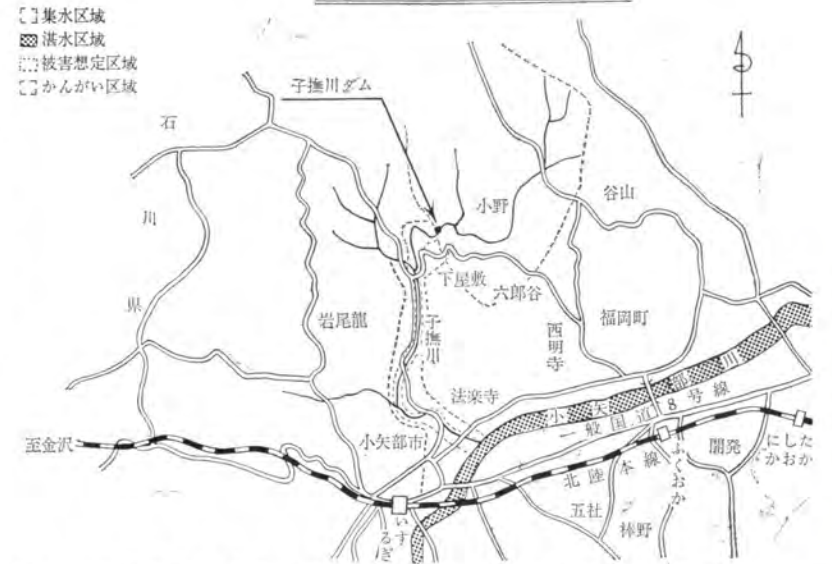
集水区域
湛水区域
被害想定区域
かんがい区域

子撫川ダム

石
川
県

小野
谷山
下屋敷
六郎谷
岩尾龍
子撫川
西明寺
福岡町
法楽寺
小矢部川
一般国道8号線
至金沢
小矢部市
北陸本線
ふくおか
開発
にしたかおか
いするぎ
五社
榛野